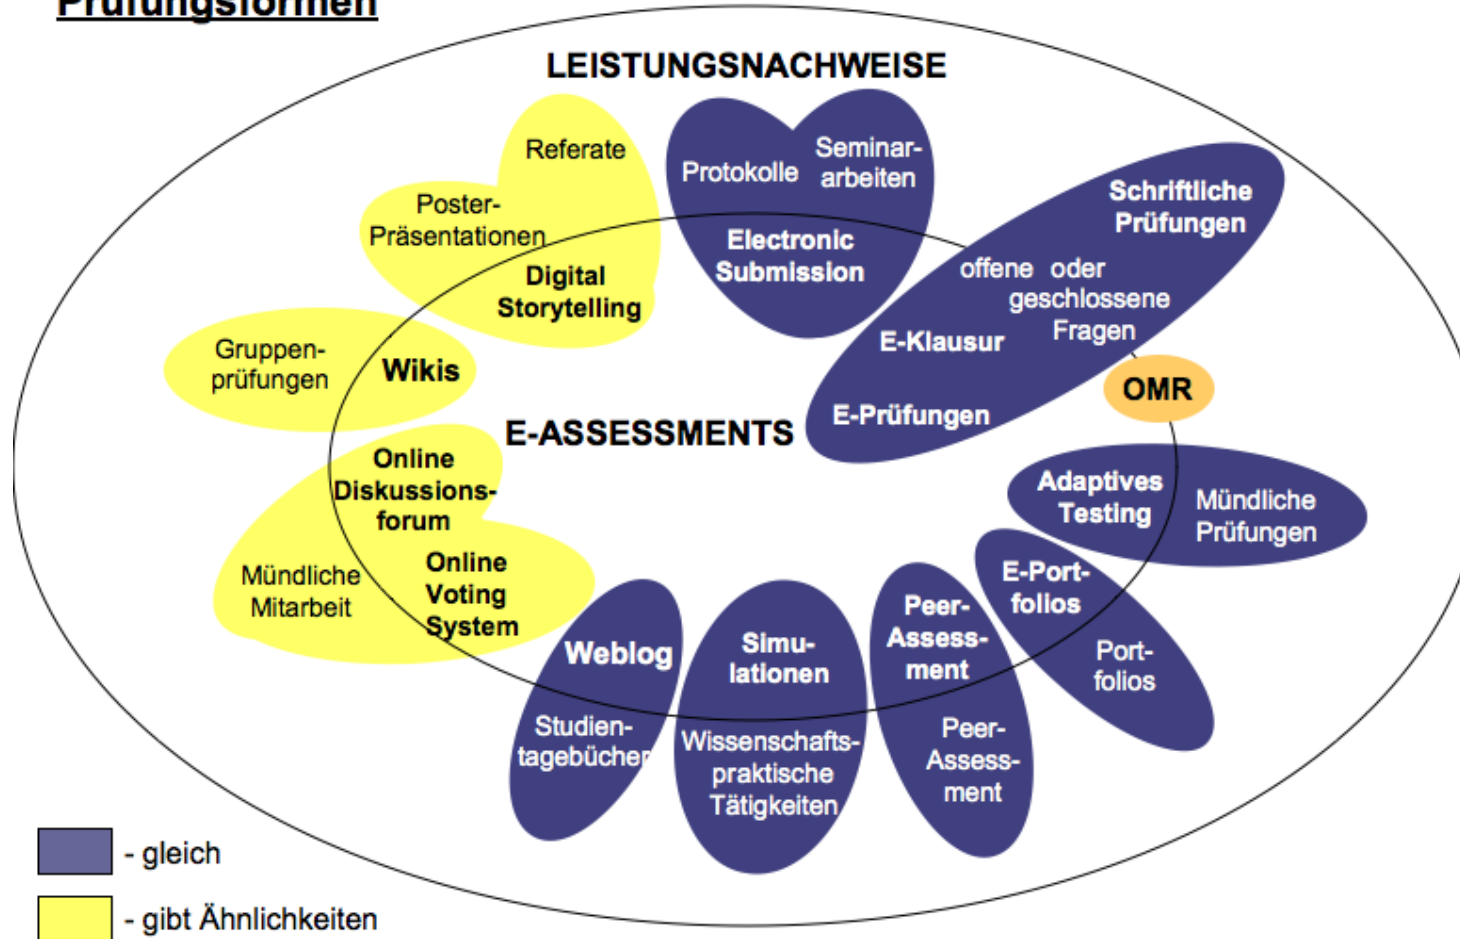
Prüfungsformen

LEISTUNGSNACHWEISE

Referate

Poster-Präsentationen

Digital Storytelling

Protokolle

Seminararbeiten

Electronic Submission

Schriftliche Prüfungen

offene oder geschlossene Fragen

E-Klausur

E-Prüfungen

OMR

Gruppenprüfungen

Wikis

E-ASSESSMENTS

Online Diskussionsforum

Mündliche Mitarbeit

Online Voting System

Adaptives Testing

Mündliche Prüfungen

E-Portfolios

Portfolios

Peer-Assessment

Peer-Assessment

Simulationen

Wissenschaftspraktische Tätigkeiten

Weblog

Studientagebücher

- gleich

- gibt Ähnlichkeiten